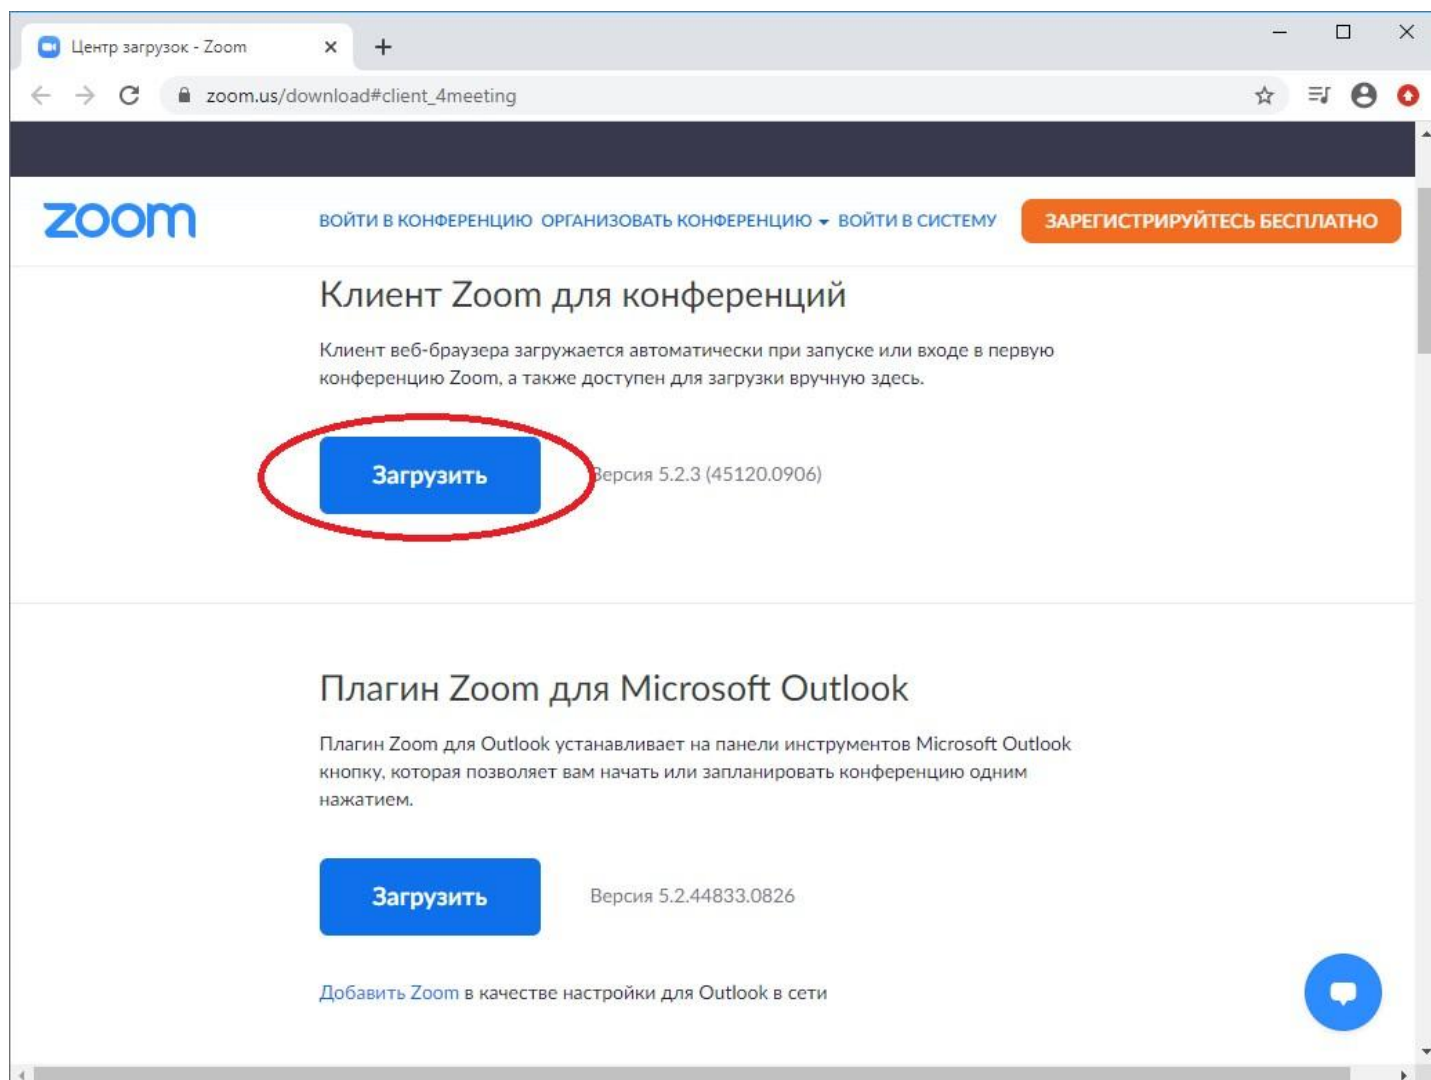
Центр загрузок - Zoom

zoom.us/download#client_4meeting

zoom

ВОЙТИ В КОНФЕРЕНЦИЮ ОРГАНИЗОВАТЬ КОНФЕРЕНЦИЮ ВОЙТИ В СИСТЕМУ ЗАРЕГИСТРИРУЙТЕСЬ БЕСПЛАТНО

Клиент Zoom для конференций

Клиент веб-браузера загружается автоматически при запуске или входе в первую конференцию Zoom, а также доступен для загрузки вручную здесь.

Загрузить

Версия 5.2.3 (45120.0906)

Плагин Zoom для Microsoft Outlook

Плагин Zoom для Outlook устанавливает на панели инструментов Microsoft Outlook кнопку, которая позволяет вам начать или запланировать конференцию одним нажатием.

Загрузить

Версия 5.2.44833.0826

Добавить Zoom в качестве настройки для Outlook в сети